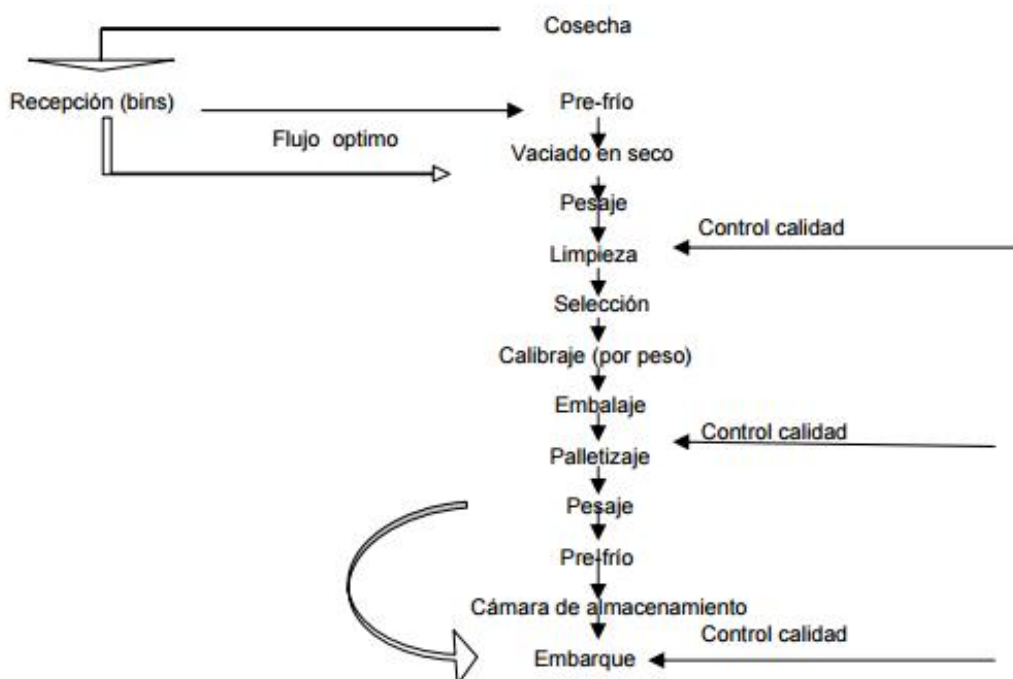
Cosecha

Recepción (bins)

Pre-frío

Flujo optimo

Vaciado en seco

Pesaje

Control calidad

Limpieza

Selección

Calibraje (por peso)

Embalaje

Control calidad

Palletizaje

Pesaje

Pre-frío

Cámara de almacenamiento

Control calidad

Embarque